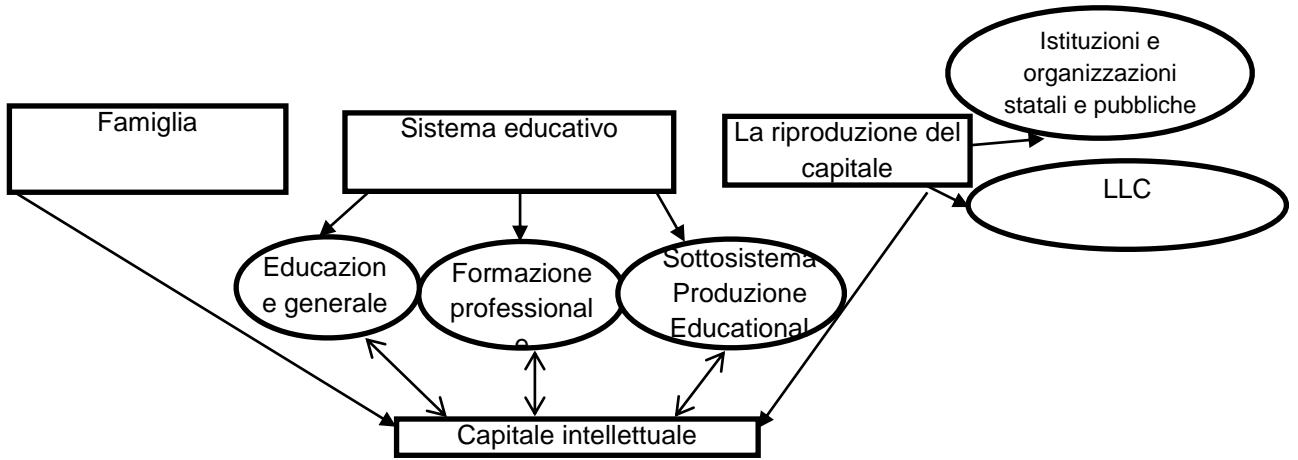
Istituzioni e organizzazioni statali e pubbliche

Famiglia

Sistema educativo

La riproduzione del capitale

LLC

Educazione generale

Formazione professionale

Sottosistema Produzione Educational

Capitale intellettuale